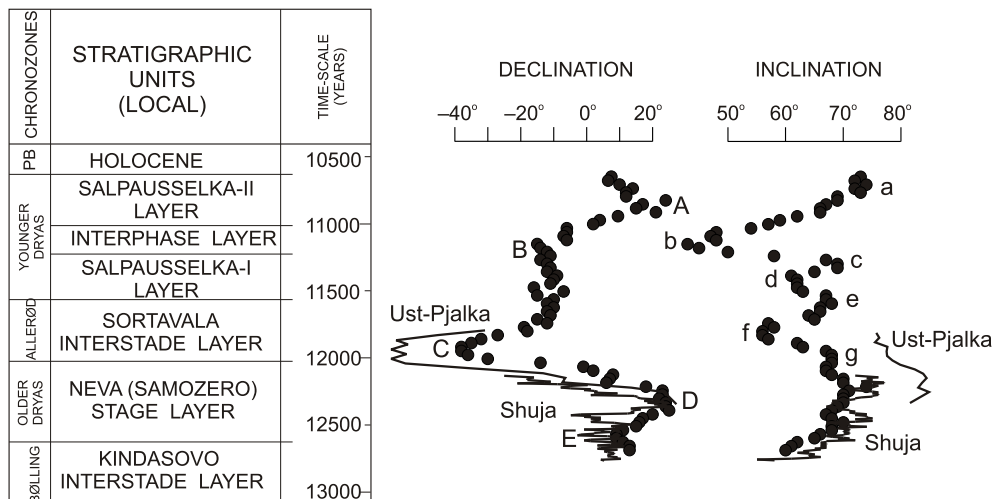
| CHRONOZONES | STRATIGRAPHIC UNITS (LOCAL) | TIME-SCALE (YEARS) |
|---|---|---|
| PB | HOLOCENE | 10500 |
| YOUNGER DRYAS | SALPAUSSELKA-II LAYER | 11000 |
| | INTERPHASE LAYER | |
| | SALPAUSSELKA-I LAYER | 11500 |
| ALLERØD | SORTAVALA INTERSTADE LAYER | 12000 |
| OLDER DRYAS | NEVA (SAMOZERO) STAGE LAYER | 12500 |
| BØLLING | KINDASOVO INTERSTADE LAYER | 13000 |

DECLINATION

−40° −20° 0° 20°

INCLINATION

50° 60° 70° 80°

A
B
C
D
E
Ust-Pjalka
Shuja

a
b
c
d
e
f
g
Ust-Pjalka
Shuja